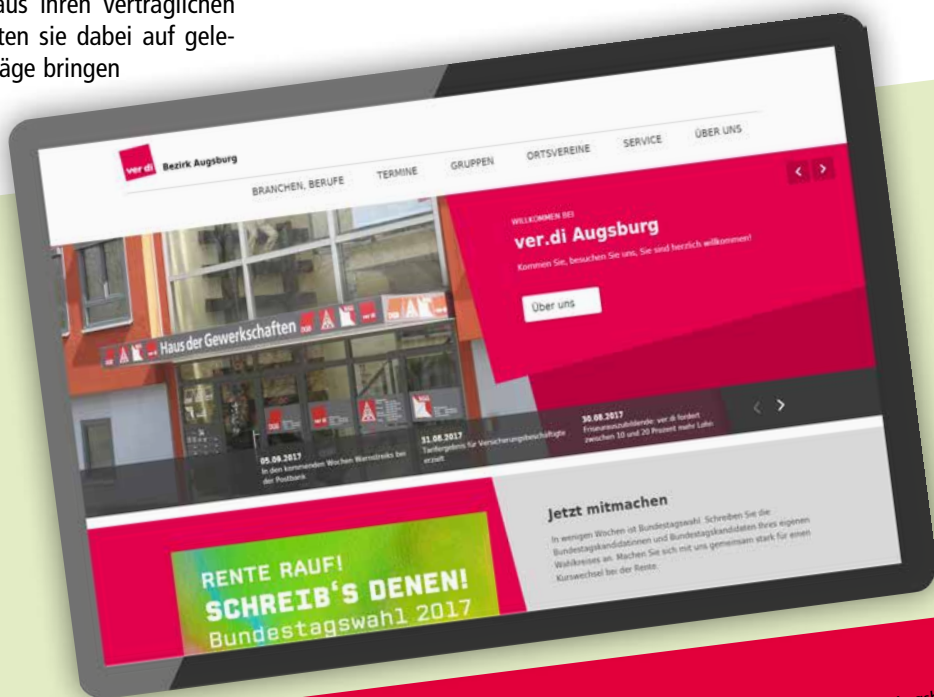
aus ihren vertraglichen ten sie dabei auf geleäge bringen

ver.di Bezirk Augsburg

BRANCHEN, BERUFE TERMINE GRUPPEN ORTSVEREINE SERVICE ÜBER UNS

WILLKOMMEN BEI

ver.di Augsburg

Kommen Sie, besuchen Sie uns, Sie sind herzlich willkommen!

Über uns

Haus der Gewerkschaften

05.09.2017
In den kommenden Wochen Warnstreiks bei der Postbank

31.08.2017
Tarifergebnis für Versicherungsbeschäftigte erzielt

30.08.2017
Friseurauszubildende: ver.di fordert zwischen 10 und 20 Prozent mehr Lohn

Jetzt mitmachen

In wenigen Wochen ist Bundestagswahl. Schreiben Sie die Bundestagskandidatinnen und Bundestagskandidaten Ihres eigenen Wahlkreises an. Machen Sie sich mit uns gemeinsam stark für einen Kurswechsel bei der Rente.

RENTE RAUF!
SCHREIB'S DENEN!
Bundestagswahl 2017